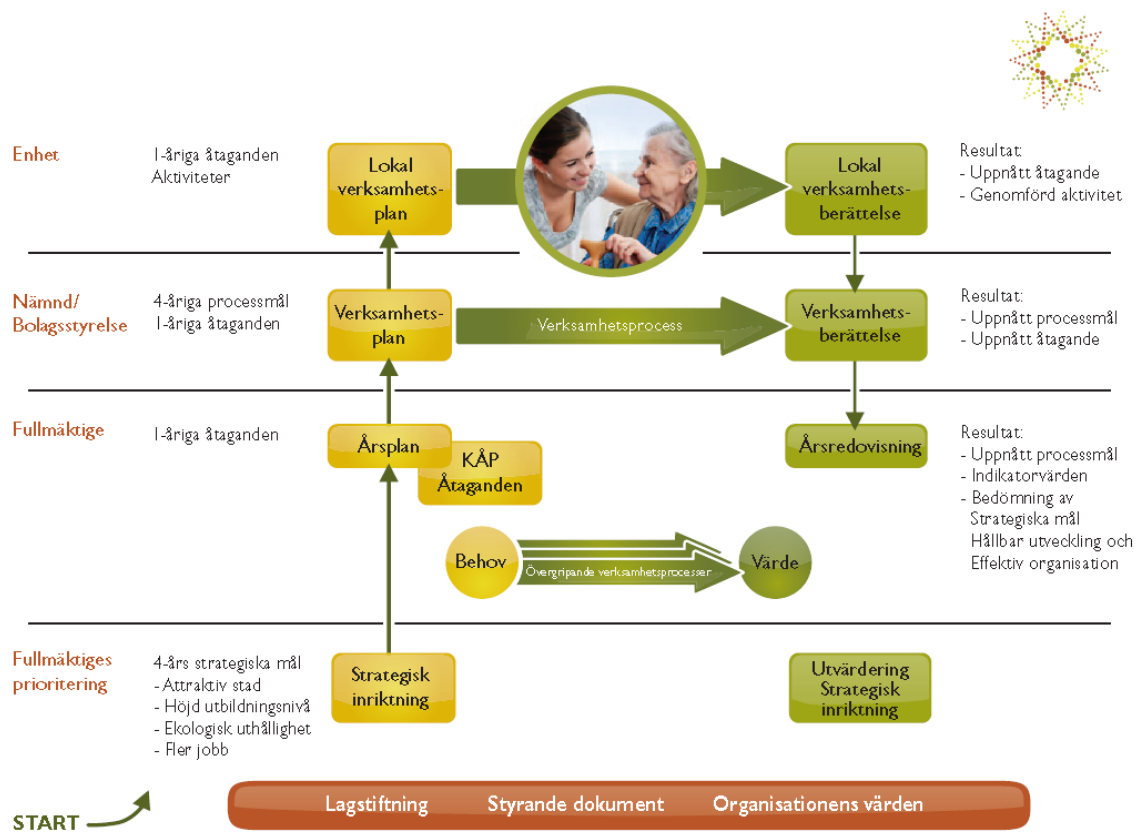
Enhet

1-åriga åtaganden
Aktiviteter

Lokal verksamhetsplan

Lokal verksamhetsberättelse

Resultat:
- Uppnått åtagande
- Genomförd aktivitet

Nämnd/
Bolagsstyrelse

4-åriga processmål
1-åriga åtaganden

Verksamhetsplan

Verksamhetsprocess

Verksamhetsberättelse

Resultat:
- Uppnått processmål
- Uppnått åtagande

Fullmäktige

1-åriga åtaganden

Årsplan

KÅP
Åtaganden

Årsredovisning

Resultat:
- Uppnått processmål
- Indikatorvärden
- Bedömning av Strategiska mål Hållbar utveckling och Effektiv organisation

Behov

Övergripande verksamhetsprocesser

Värde

Fullmäktiges prioritering

4-års strategiska mål
- Attraktiv stad
- Höjd utbildningsnivå
- Ekologisk uthållighet
- Fler jobb

Strategisk inriktning

Utvärdering Strategisk inriktning

START

Lagstiftning Styrande dokument Organisationens värden